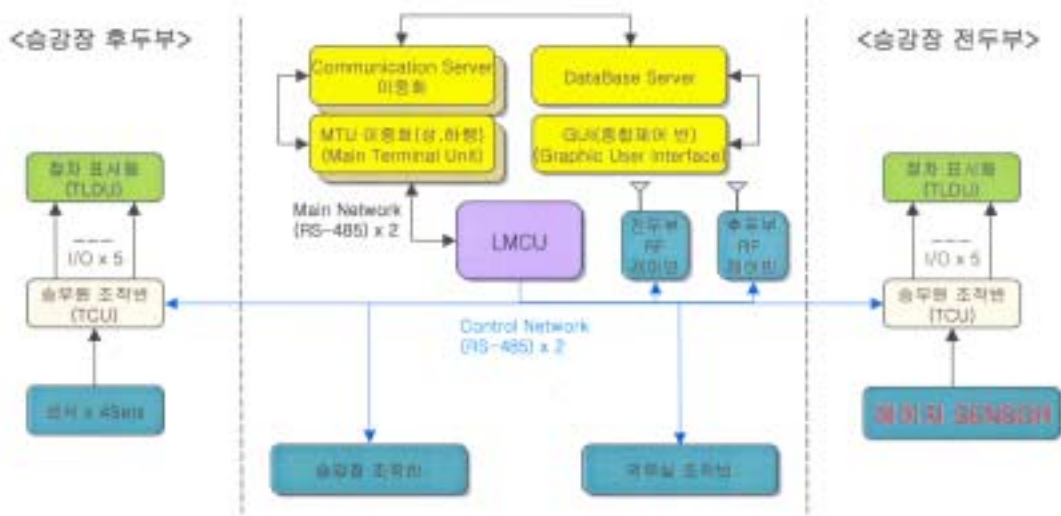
<승강장 후두부>

<승강장 전두부>

Communication Server 이중화

DataBase Server

MTU 이중화(상,하행) (Main Terminal Unit)

GUI(종합제어 반) (Graphic User Interface)

Main Network (RS-485) x 2

LMCU

전두부 RF 제어반

후두부 RF 제어반

열차 표시등 (TLDU)

I/O x 5

승무원 조작반 (TCU)

센서 x 4Sets

열차 표시등 (TLDU)

I/O x 5

승무원 조작반 (TCU)

Control Network (RS-485) x 2

에어리 SENSOR

승강장 조작반

역무실 조작반